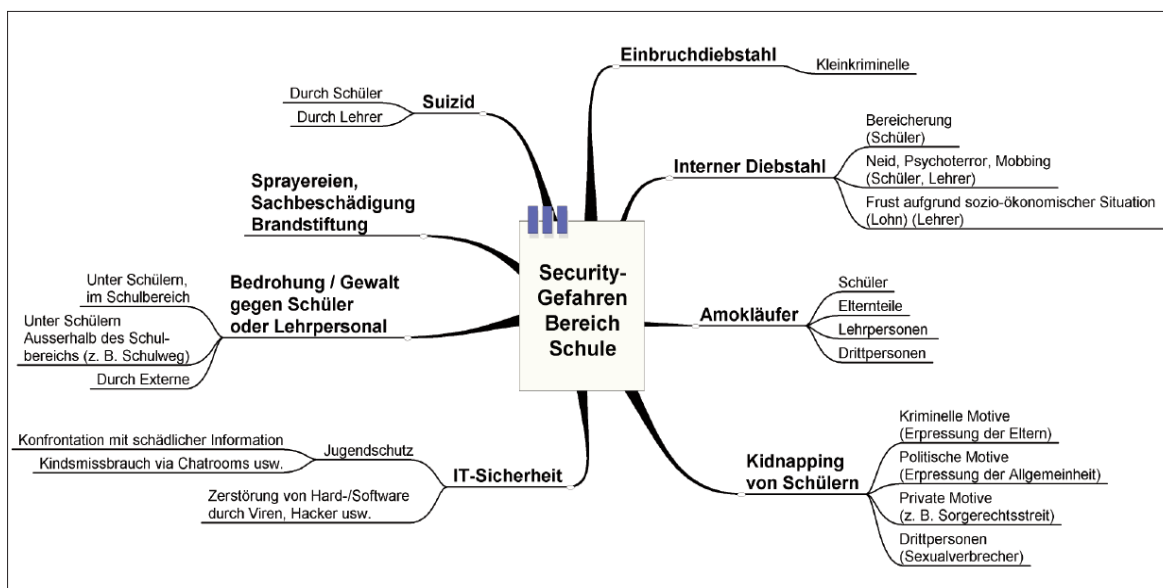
Security-Gefahren Bereich Schule

Suizid
Durch Schüler
Durch Lehrer

Einbruchdiebstahl
Kleinkriminelle

Interner Diebstahl
Bereicherung (Schüler)
Neid, Psychoterror, Mobbing (Schüler, Lehrer)
Frust aufgrund sozio-ökonomischer Situation (Lohn) (Lehrer)

Sprayereien, Sachbeschädigung Brandstiftung

Bedrohung / Gewalt gegen Schüler oder Lehrpersonal
Unter Schülern, im Schulbereich
Unter Schülern Ausserhalb des Schulbereichs (z. B. Schulweg)
Durch Externe

Amokläufer
Schüler
Elternteile
Lehrpersonen
Drittpersonen

IT-Sicherheit
Jugendschutz
Konfrontation mit schädlicher Information
Kindsmissbrauch via Chatrooms usw.
Zerstörung von Hard-/Software durch Viren, Hacker usw.

Kidnapping von Schülern
Kriminelle Motive (Erpressung der Eltern)
Politische Motive (Erpressung der Allgemeinheit)
Private Motive (z. B. Sorgerechtsstreit)
Drittpersonen (Sexualverbrecher)